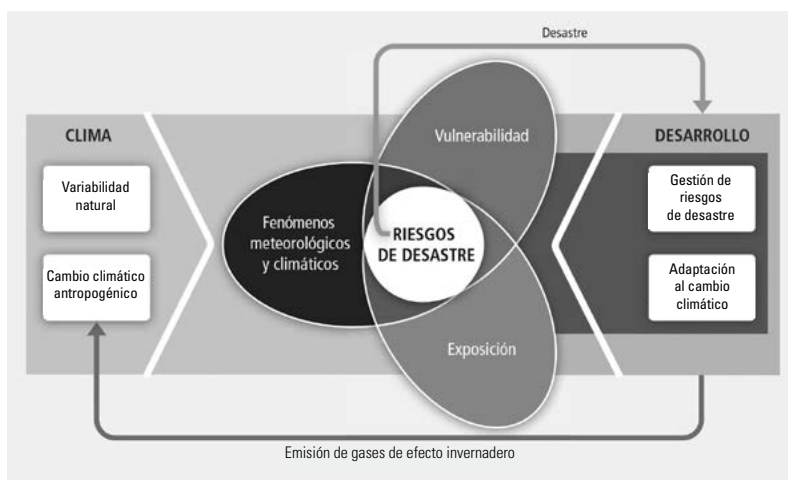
Desastre

CLIMA

Variabilidad natural

Cambio climático antropogénico

Vulnerabilidad

Fenómenos meteorológicos y climáticos

RIESGOS DE DESASTRE

Exposición

DESARROLLO

Gestión de riesgos de desastre

Adaptación al cambio climático

Emisión de gases de efecto invernadero